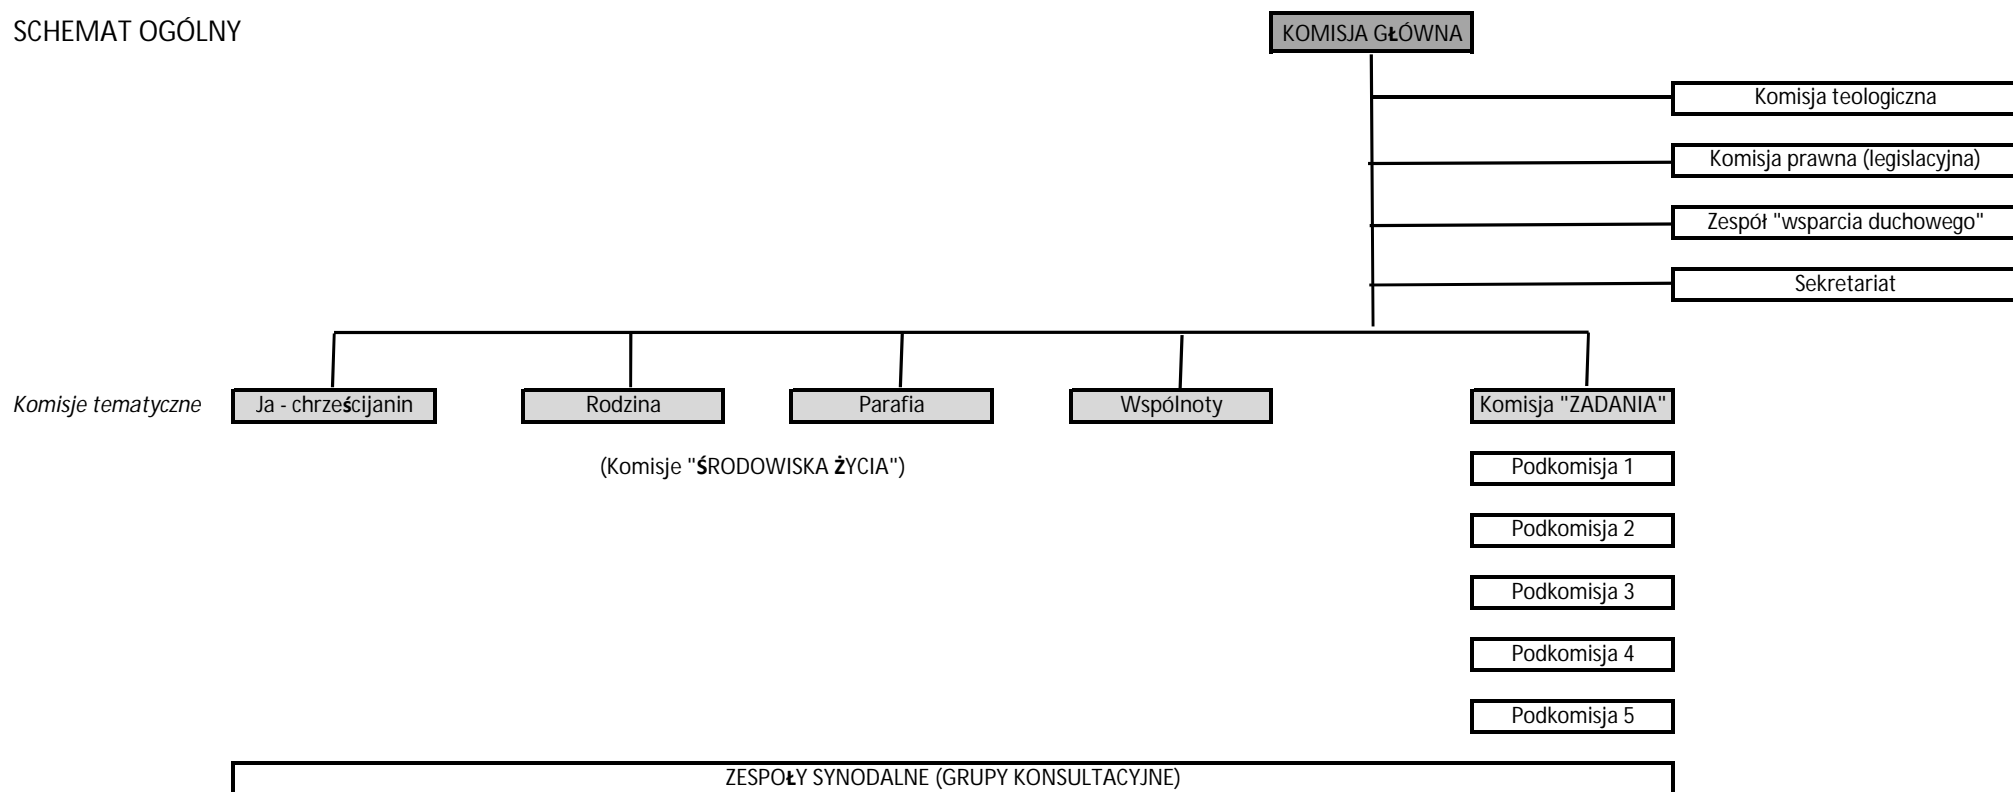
SCHEMAT OGÓLNY

KOMISJA GŁÓWNA

Komisja teologiczna

Komisja prawna (legislacyjna)

Zespół "wsparcia duchowego"

Sekretariat

Komisje tematyczne

Ja - chrześcijanin

Rodzina

Parafia

Wspólnoty

Komisja "ZADANIA"

(Komisje "ŚRODOWISKA ŻYCIA")

Podkomisja 1

Podkomisja 2

Podkomisja 3

Podkomisja 4

Podkomisja 5

ZESPOŁY SYNODALNE (GRUPY KONSULTACYJNE)